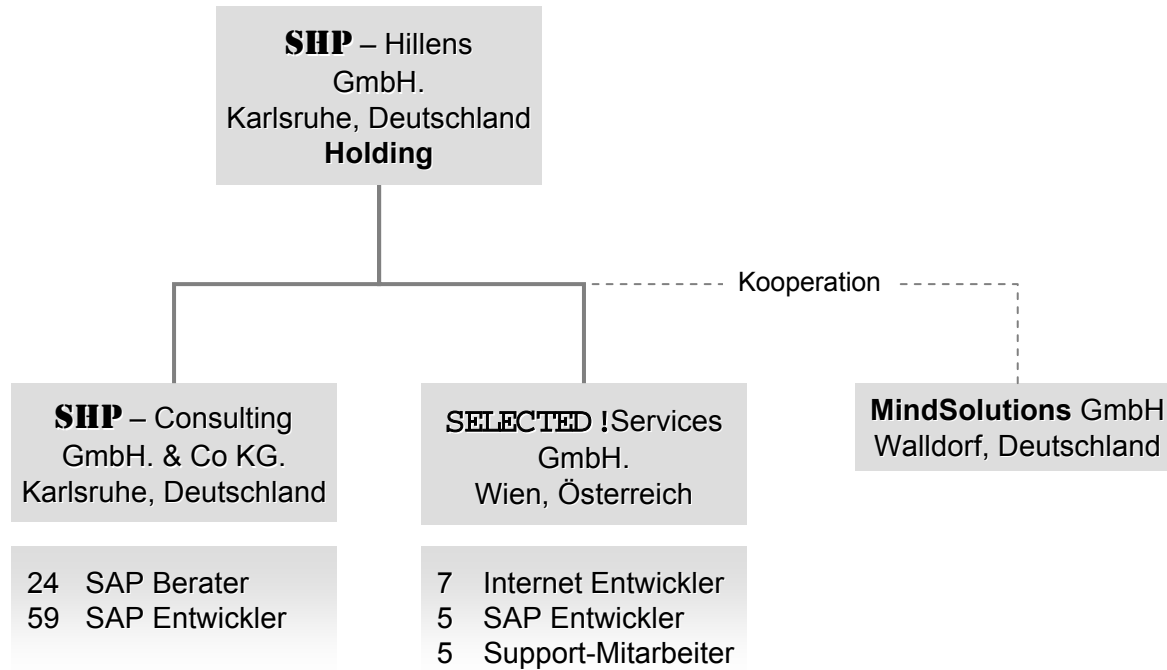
SHP – Hillens GmbH.
Karlsruhe, Deutschland
Holding

Kooperation

SHP – Consulting GmbH. & Co KG.
Karlsruhe, Deutschland

24 SAP Berater
59 SAP Entwickler

SELECTED !Services GmbH.
Wien, Österreich

7 Internet Entwickler
5 SAP Entwickler
5 Support-Mitarbeiter

MindSolutions GmbH
Walldorf, Deutschland